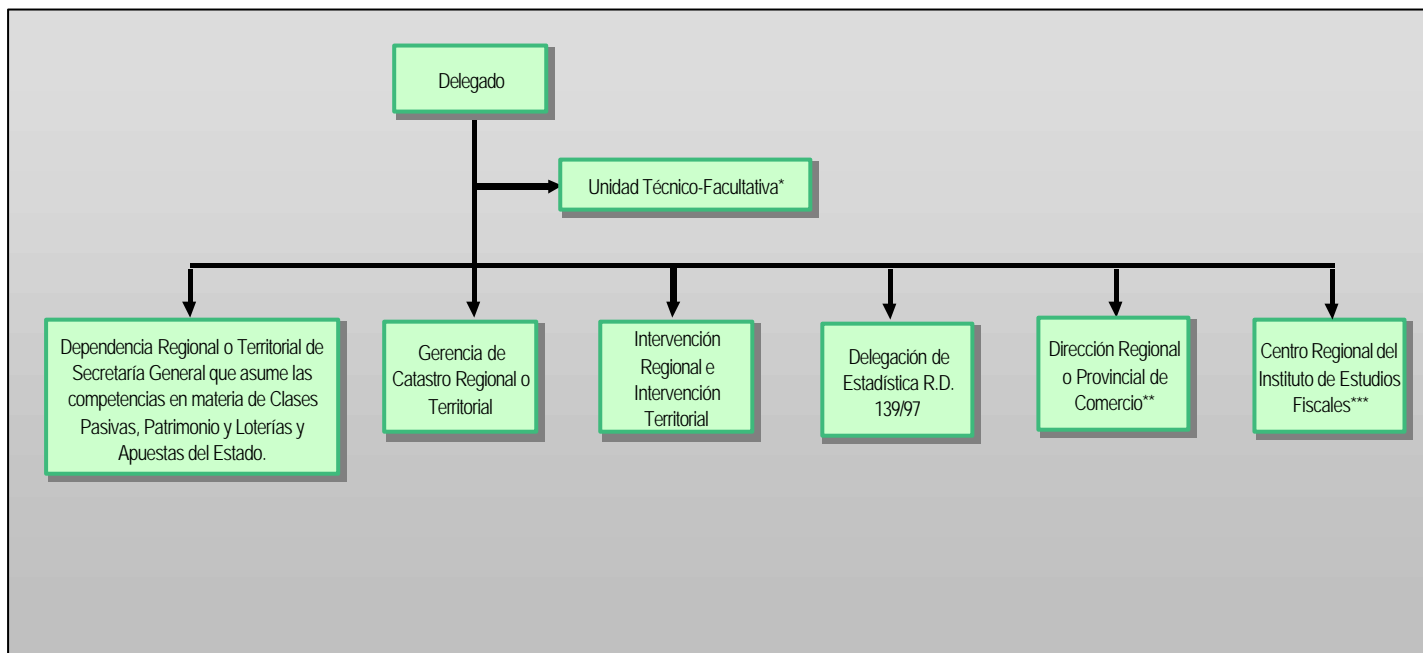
Delegado

Unidad Técnico-Facultativa*

Dependencia Regional o Territorial de Secretaría General que asume las competencias en materia de Clases Pasivas, Patrimonio y Loterías y Apuestas del Estado.

Gerencia de Catastro Regional o Territorial

Intervención Regional e Intervención Territorial

Delegación de Estadística R.D. 139/97

Dirección Regional o Provincial de Comercio**

Centro Regional del Instituto de Estudios Fiscales***